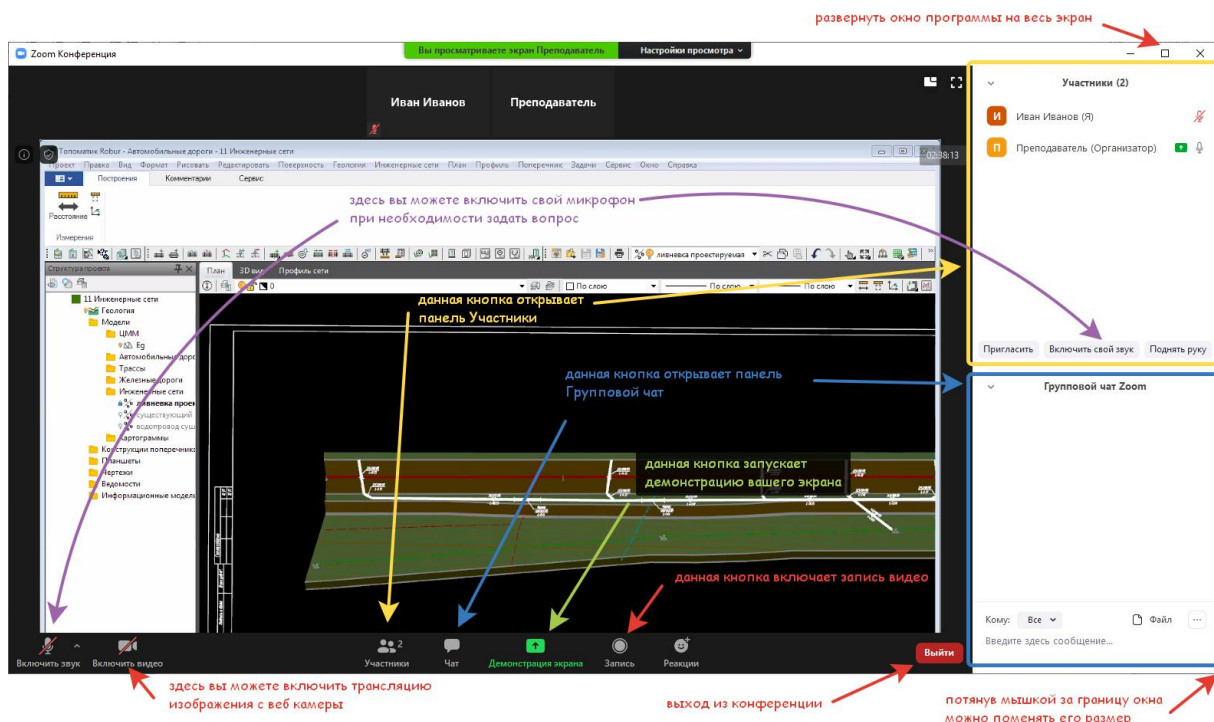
развернуть окно программы на весь экран

Zoom Конференция

Вы просматриваете экран Преподаватель

Настройки просмотра

Иван Иванов

Преподаватель

Участники (2)

Иван Иванов (Я)

Преподаватель (Организатор)

Топоматик Robur - Автомобильные дороги - 11 Инженерные сети

02:38:13

Проект Правка Вид Формат Рисовать Редактировать Поверхность Геология Инженерные сети План Профиль Поперечник Задачи Сервис Окно Справка

Построения Комментарии Сервис

Расстояние

Измерения

здесь вы можете включить свой микрофон при необходимости задать вопрос

Структура проекта

План 3D вид Профиль сети

По слою

По слою

По слою

11 Инженерные сети

Геология

Модели

ЦММ

Eg

Автомобильные дороги

Трассы

Железные дороги

Инженерные сети

ливневка проект

существующий

водопровод сущ

Картограммы

Конструкции поперечника

Планшеты

Чертежи

Ведомости

Информационные модели

данная кнопка открывает панель Участники

данная кнопка открывает панель Групповой чат

данная кнопка запускает демонстрацию вашего экрана

данная кнопка включает запись видео

Пригласить

Включить свой звук

Поднять руку

Групповой чат Zoom

Кому: Все

Файл

Введите здесь сообщение...

Включить звук

Включить видео

Участники 2

Чат

Демонстрация экрана

Запись

Реакции

Выйти

здесь вы можете включить трансляцию изображения с веб камеры

выход из конференции

потянув мышкой за границу окна можно поменять его размер